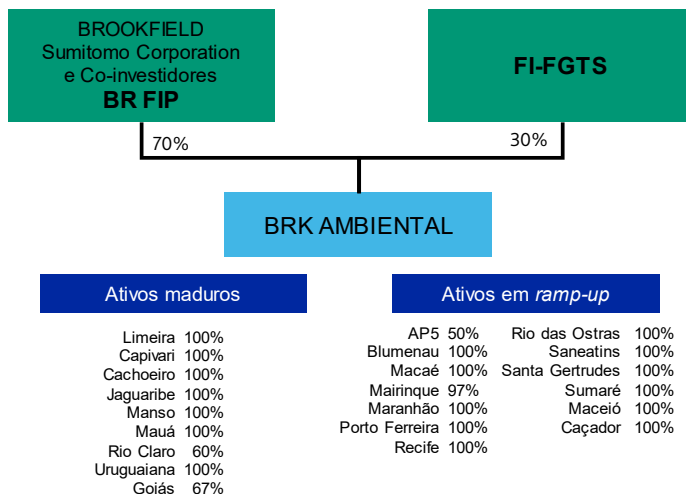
BROOKFIELD
Sumitomo Corporation
e Co-investidores
BR FIP

FI-FGTS

70%

30%

BRK AMBIENTAL

Ativos maduros

| | |
|---|---|
| Limeira | 100% |
| Capivari | 100% |
| Cachoeiro | 100% |
| Jaguaribe | 100% |
| Manso | 100% |
| Mauá | 100% |
| Rio Claro | 60% |
| Uruguaiana | 100% |
| Goiás | 67% |

Ativos em *ramp-up*

| | |
|---|---|
| AP5 | 50% |
| Blumenau | 100% |
| Macaé | 100% |
| Mairinque | 97% |
| Maranhão | 100% |
| Porto Ferreira | 100% |
| Recife | 100% |

| | |
|---|---|
| Rio das Ostras | 100% |
| Saneatins | 100% |
| Santa Gertrudes | 100% |
| Sumaré | 100% |
| Maceió | 100% |
| Caçador | 100% |